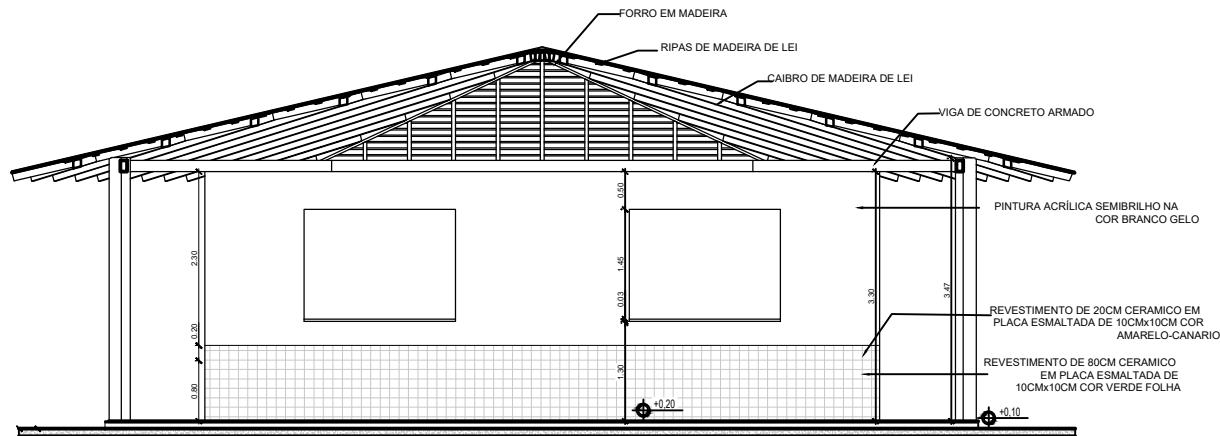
FORRO EM MADEIRA
RIPAS DE MADEIRA DE LEI
CAIBRO DE MADEIRA DE LEI
VIGA DE CONCRETO ARMADO

PINTURA ACRÍLICA SEMIBRILHO NA COR BRANCO GELO

REVESTIMENTO DE 20CM CERAMICO EM PLACA ESMALTADA DE 10CMx10CM COR AMARELO-CANARIO

REVESTIMENTO DE 80CM CERAMICO EM PLACA ESMALTADA DE 10CMx10CM COR VERDE FOLHA

2.30
0.20
0.80
0.50
1.45
0.03
1.30
3.30
3.47
+0.20
+0.10